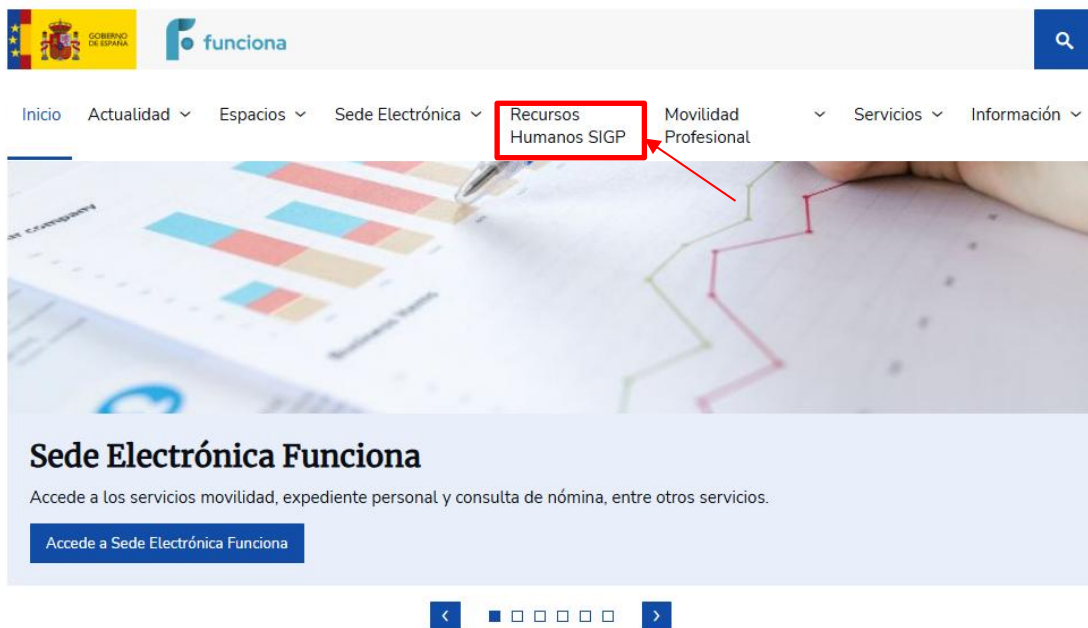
GOBIERNO DE ESPAÑA

funciona

Inicio Actualidad Espacios Sede Electrónica Recursos Humanos SIGP Movilidad Profesional Servicios Información

Sede Electrónica Funciona

Accede a los servicios movilidad, expediente personal y consulta de nómina, entre otros servicios.

Accede a Sede Electrónica Funciona